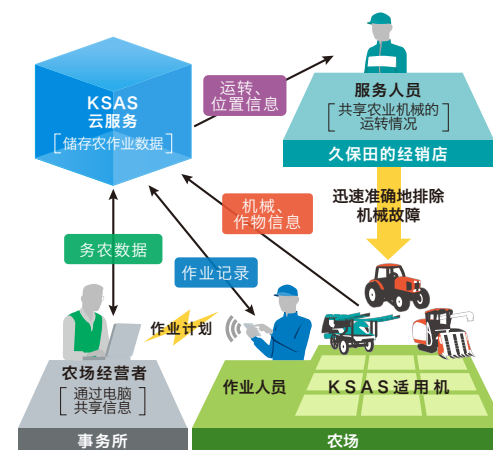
KSAS
云服务
储存农作业数据

运转、
位置信息

服务人员
共享农业机械的
运转情况

久保田的经销店

迅速准确地排除
机械故障

机械、
作物信息

务农数据

作业记录

作业计划

农场经营者
通过电脑
共享信息

事务所

作业人员

KSAS适用机

农场